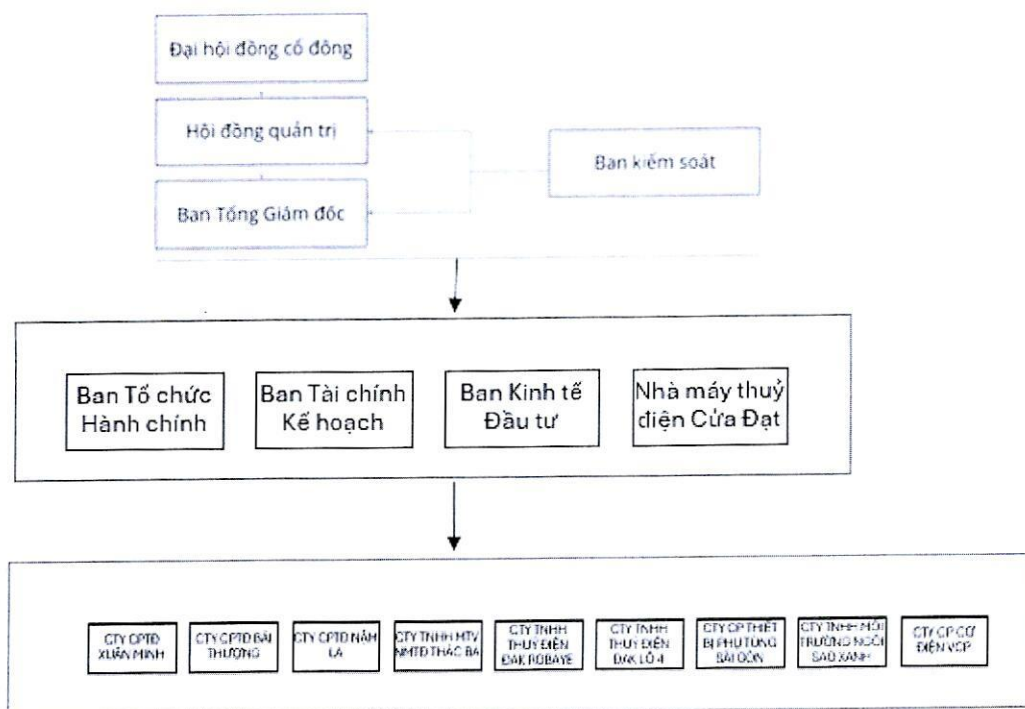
Đại hội đồng cổ đông

Hội đồng quản trị

Ban kiểm soát

Ban Tổng Giám đốc

Ban Tổ chức Hành chính

Ban Tài chính Kế hoạch

Ban Kinh tế Đầu tư

Nhà máy thuỷ điện Cửa Đạt

CTY CPTĐ XUÂN MINH

CTY CPTĐ BÁI THƯỢNG

CTY CPTĐ NẬM LA

CTY TNHH MTV NMTĐ THÁC BÀ

CTY TNHH THUỶ ĐIỆN ĐAK ROBAYE

CTY TNHH THUỶ ĐIỆN ĐAK LỐ 4

CTY CP THIẾT BỊ PHỤ TÙNG BÃI DÕN

CTY TNHH MÔI TRƯỜNG NGÔI SAO XANH

CTY CP CƠ ĐIỆN VCP